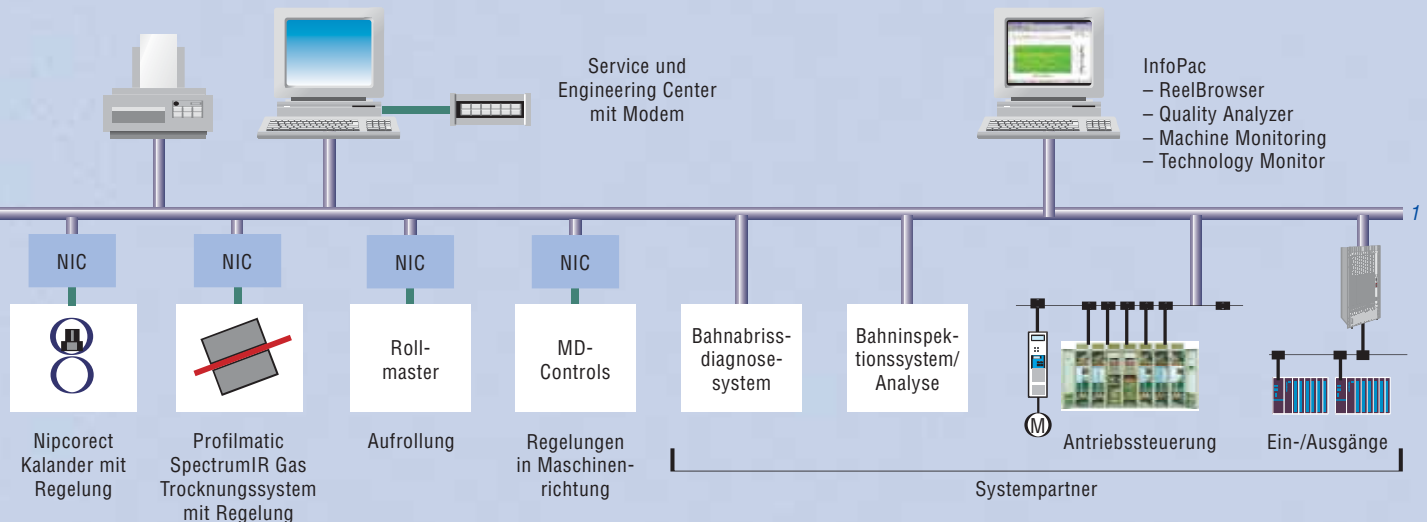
Service und Engineering Center mit Modem

InfoPac
– ReelBrowser
– Quality Analyzer
– Machine Monitoring
– Technology Monitor

1

NIC

NIC

NIC

NIC

Rollmaster

MD-Controls

Bahnabrissdiagnosesystem

Bahninspektionssystem/ Analyse

M

Nipcorect Kalander mit Regelung

Profilmatic SpectrumIR Gas Trocknungssystem mit Regelung

Aufrollung

Regelungen in Maschinenrichtung

Antriebssteuerung

Ein-/Ausgänge

Systempartner